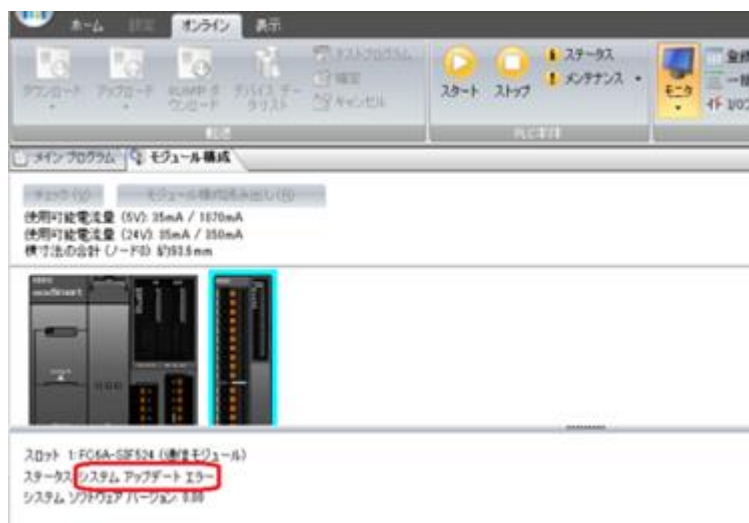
ホーム 設定 オンライン 表示

ダウンロード アップロード ROMへダウンロード デバイス データリスト テストプログラム 確定 キャンセル
転送
スタート ストップ ステータス メンテナンス
PLC操作
モニタ 全体 一時 I/O

メイン プログラム モジュール構成

チェック(C) モジュール構成読み出し(R)
使用可能電流量 (5V): 35mA / 1070mA
使用可能電流量 (24V): 35mA / 350mA
横寸法の合計 (ノードD): 約93.5mm

スロット 1: FC6A-SIF524 (通信モジュール)
ステータス: システム アップデート エラー
システム ソフトウェア バージョン: 0.00